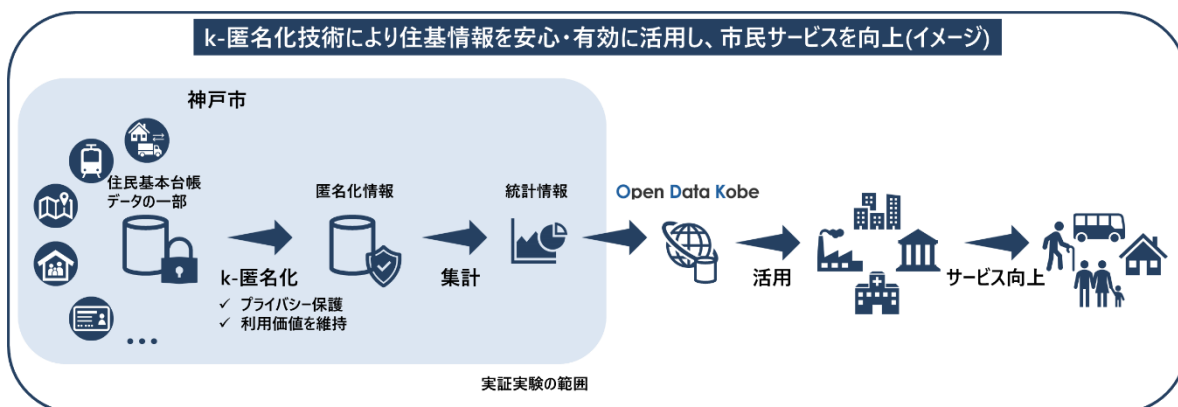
k-匿名化技術により住基情報を安心・有効に活用し、市民サービスを向上(イメージ)

神戸市

住民基本台帳データの一部

…

k-匿名化
✓ プライバシー保護
✓ 利用価値を維持

匿名化情報

集計

統計情報

Open Data Kobe

活用

サービス向上

実証実験の範囲